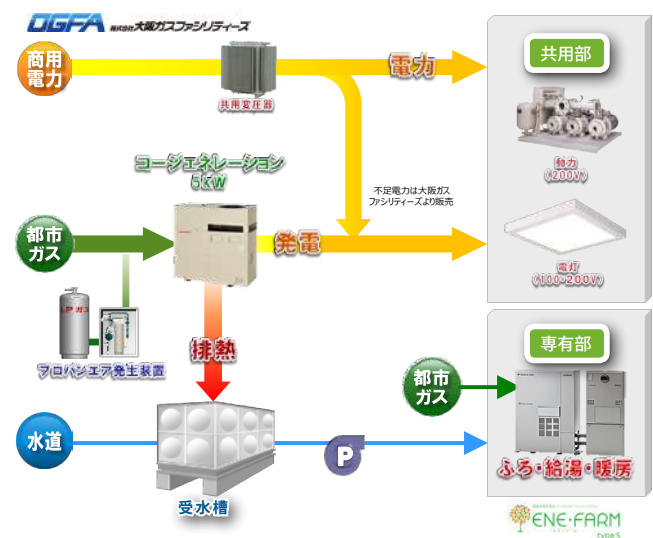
OGFA 株式会社大阪ガスファシリティーズ

商用電力

共用変圧器

電力

共用部

動力
（200V）

コージェネレーション
5kW

不足電力は大阪ガスファシリティーズより販売

都市ガス

発電

電灯
（100・200V）

LPガス

プロパンエア発生装置

排熱

専有部

都市ガス

水道

P

受水槽

ふろ・給湯・暖房

ENE・FARM
type S